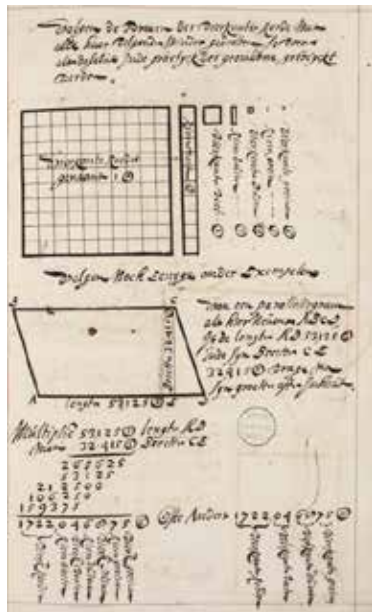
Volgen de Namen der Vierkante Roede Maet alle hier volgende Stucken sullen sortenn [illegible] sulle precys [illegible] gesuchtt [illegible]

Vierkante Roede genaamt 1 ◎

Vierkante Voet

Vierkante Duim

Vierkante Roede

Vierkante Voet

Vierkante Duim

Volgen Noch Eenige ander Exempelen

Daer een parallelogram als hier Nevens ABCD Is de lenghte AD 59125 ◎ Ende syn Breedte CE 32415 ◎ Vraege hoe syn groote offte Inhoudt

Breete 32415

lengte 59125

Multiplic 59125 ◎ lenghte AD
Maer 32415 ◎ Breete CE

295625
59125
236500
118250
177375

1916536875 ◎

Offte Anders 1916536875 ◎

Vierkante Roede
Vierkante Voet
Vierkante Duim
Vierkante greyn
Vierkante stof

Vierkante Roede
Vierkante Voet
Vierkante Duim
Vierkante greyn
Vierkante stof